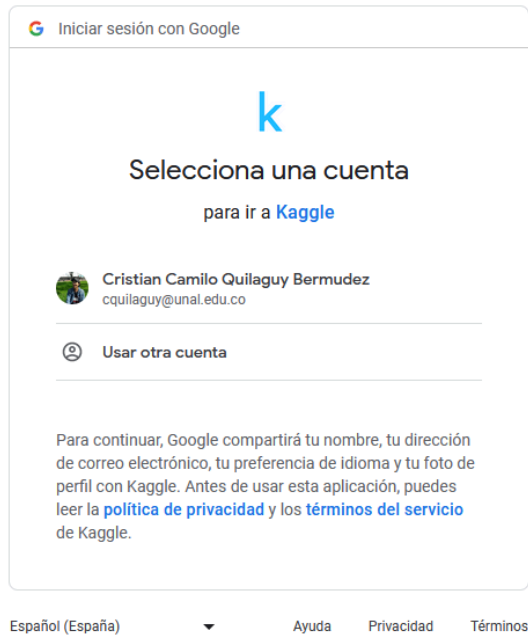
G Iniciar sesión con Google

k

Selecciona una cuenta

para ir a Kaggle

Cristian Camilo Quilaguy Bermudez
cquilaguy@unal.edu.co

Usar otra cuenta

Para continuar, Google compartirá tu nombre, tu dirección de correo electrónico, tu preferencia de idioma y tu foto de perfil con Kaggle. Antes de usar esta aplicación, puedes leer la política de privacidad y los términos del servicio de Kaggle.

Español (España)

Ayuda Privacidad Términos